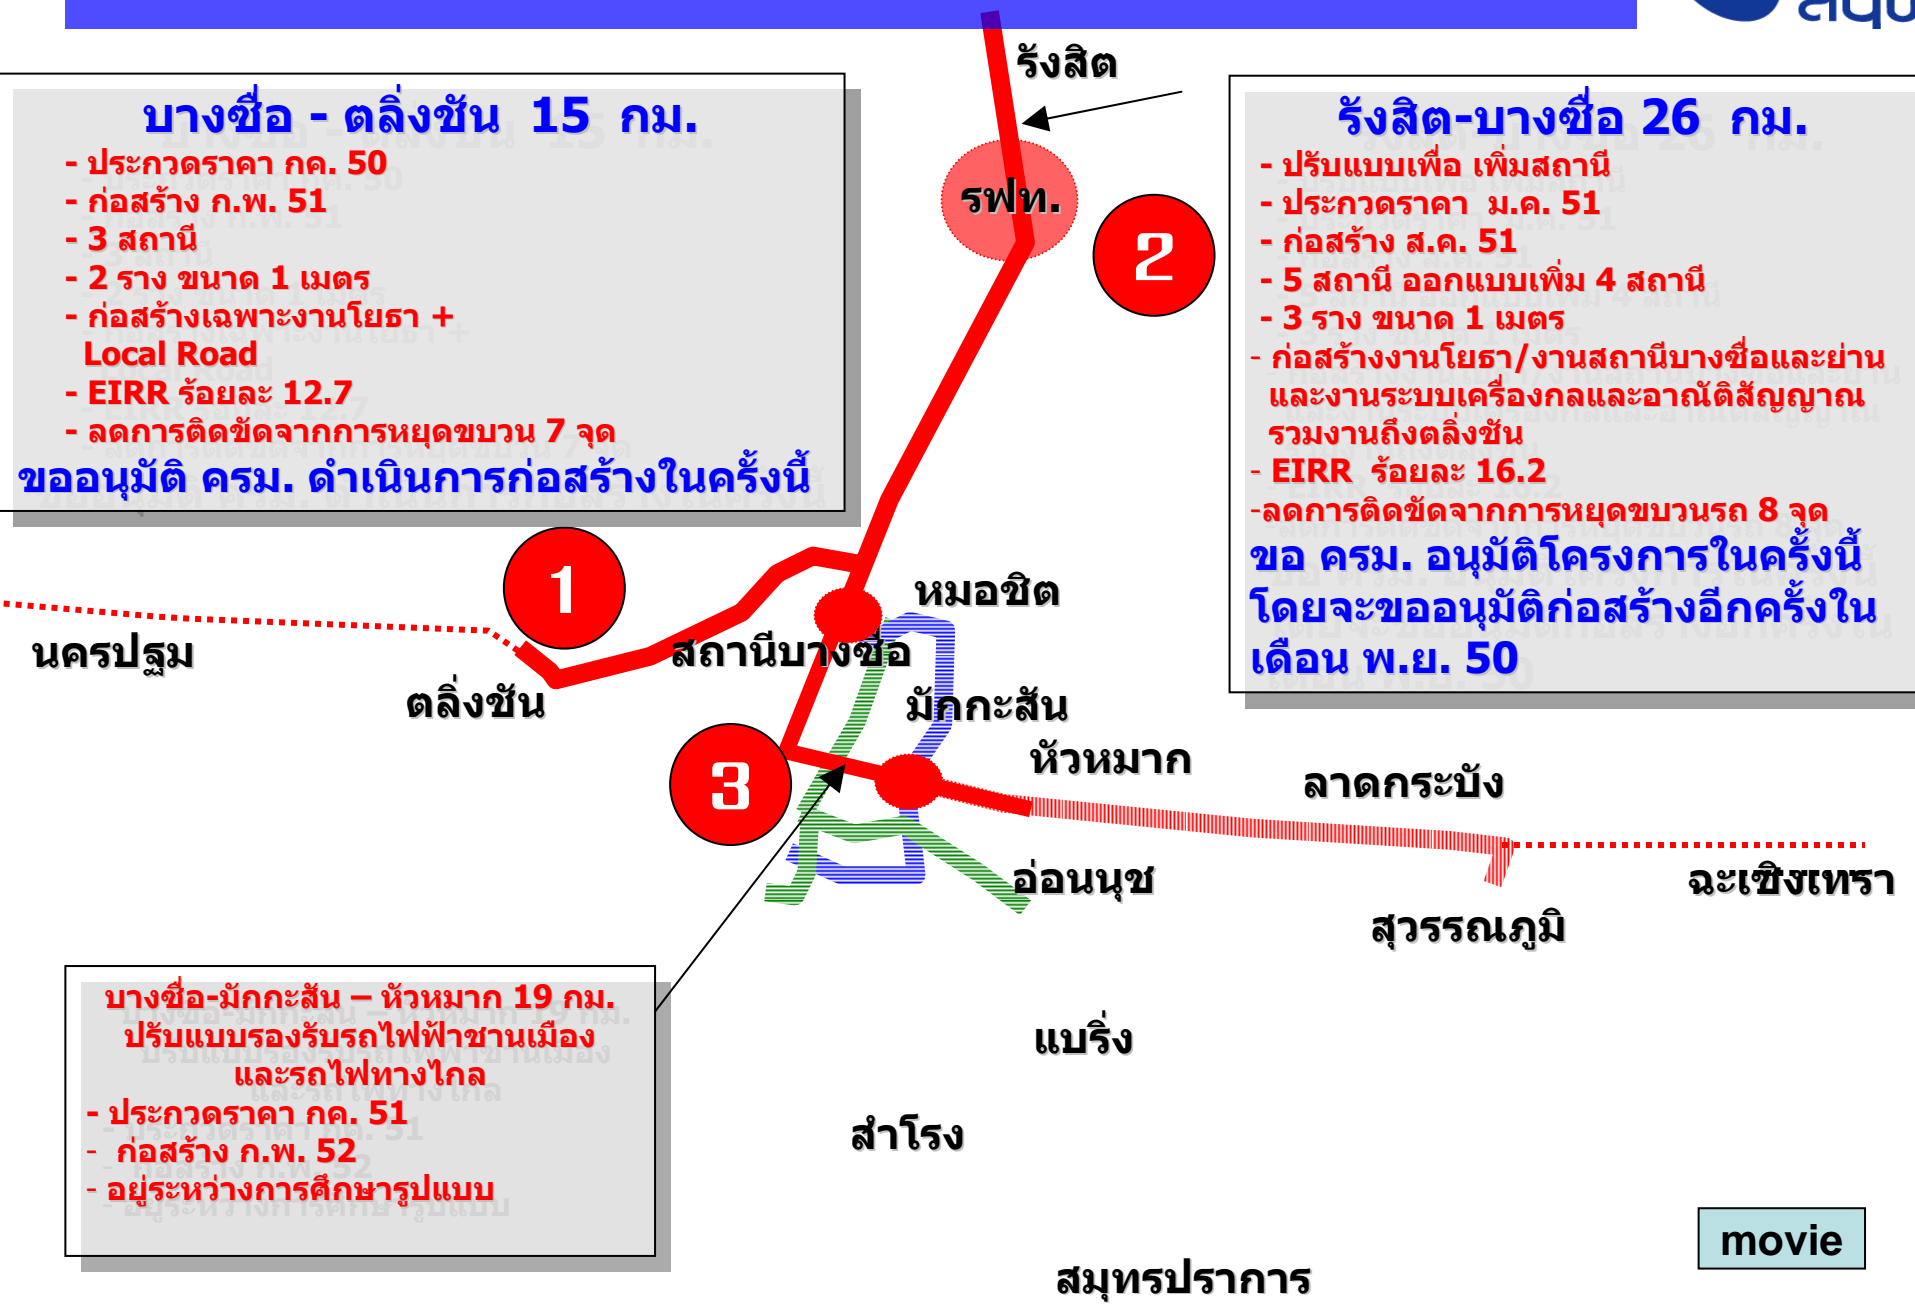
บางซื่อ - ตลิ่งชัน 15 กม.
- ประกวดราคา กค. 50
- ก่อสร้าง ก.พ. 51
- 3 สถานี
- 2 ราง ขนาด 1 เมตร
- ก่อสร้างเฉพาะงานโยธา + Local Road
- EIRR ร้อยละ 12.7
- ลดการติดขัดจากการหยุดขบวน 7 จุด
ขออนุมัติ ครม. ดำเนินการก่อสร้างในครั้งนี้

รังสิต

รฟท.

2

รังสิต-บางซื่อ 26 กม.
- ปรับแบบเพื่อ เพิ่มสถานี
- ประกวดราคา ม.ค. 51
- ก่อสร้าง ส.ค. 51
- 5 สถานี ออกแบบเพิ่ม 4 สถานี
- 3 ราง ขนาด 1 เมตร
- ก่อสร้างงานโยธา/งานสถานีบางซื่อและย่าน และงานระบบเครื่องกลและอาณัติสัญญาณ รวมงานถึงตลิ่งชัน
- EIRR ร้อยละ 16.2
-ลดการติดขัดจากการหยุดขบวนรถ 8 จุด
ขอ ครม. อนุมัติโครงการในครั้งนี้ โดยจะขออนุมัติก่อสร้างอีกครั้งใน เดือน พ.ย. 50

1

หมอชิต

นครปฐม

สถานีบางซื่อ

ตลิ่งชัน

มักกะสัน

3

หัวหมาก

ลาดกระบัง

อ่อนนุช

ฉะเชิงเทรา

สุวรรณภูมิ

บางซื่อ-มักกะสัน – หัวหมาก 19 กม.
ปรับแบบรองรับรถไฟฟ้าชานเมือง และรถไฟทางไกล
- ประกวดราคา กค. 51
- ก่อสร้าง ก.พ. 52
- อยู่ระหว่างการศึกษารูปแบบ

แบริ่ง

สำโรง

movie

สมุทรปราการ